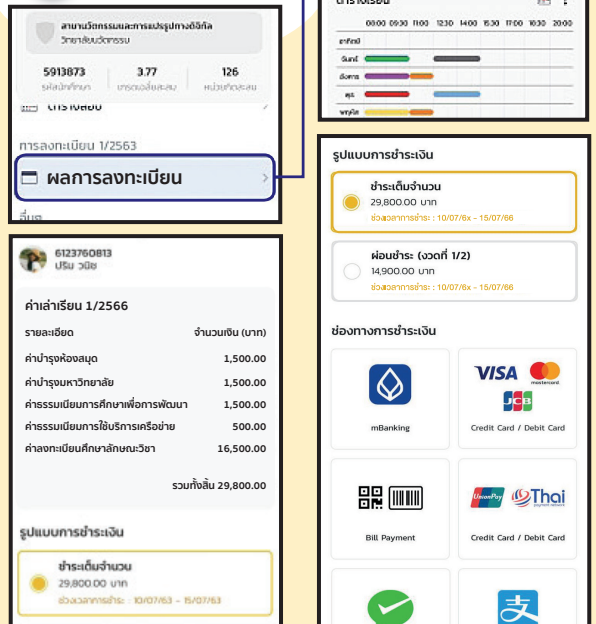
สาขานวัตกรรมและการแปรรูปทางดิจิทัล
วิทยาลัยนวัตกรรม

5913873
รหัสนักศึกษา

3.77
เกรดเฉลี่ยสะสม

126
หน่วยกิตสะสม

ตารางสอบ

การลงทะเบียน 1/2563

ผลการลงทะเบียน

อื่นๆ

ตารางเรียน

08:00 09:30 11:00 12:30 14:00 15:30 17:00 18:30 20:00

อาทิตย์
จันทร์
อังคาร
พุธ
พฤหัส

รูปแบบการชำระเงิน

ชำระเต็มจำนวน
29,800.00 บาท
ช่วงเวลาการชำระ : 10/07/6x - 15/07/66

ผ่อนชำระ (งวดที่ 1/2)
14,900.00 บาท
ช่วงเวลาการชำระ : 10/07/6x - 15/07/66

ช่องทางการชำระเงิน

mBanking

VISA mastercard JCB
Credit Card / Debit Card

Bill Payment

UnionPay Thai payment network
Credit Card / Debit Card

6123760813
ปริม วนิช

ค่าเล่าเรียน 1/2566

| รายละเอียด | จำนวนเงิน (บาท) |
|---|---|
| ค่าบำรุงห้องสมุด | 1,500.00 |
| ค่าบำรุงมหาวิทยาลัย | 1,500.00 |
| ค่าธรรมเนียมการศึกษาเพื่อการพัฒนา | 1,500.00 |
| ค่าธรรมเนียมการใช้บริการเครือข่าย | 500.00 |
| ค่าลงทะเบียนศึกษาลักษณะวิชา | 16,500.00 |

รวมทั้งสิ้น 29,800.00

รูปแบบการชำระเงิน

ชำระเต็มจำนวน
29,800.00 บาท
ช่วงเวลาการชำระ : 10/07/63 - 15/07/63